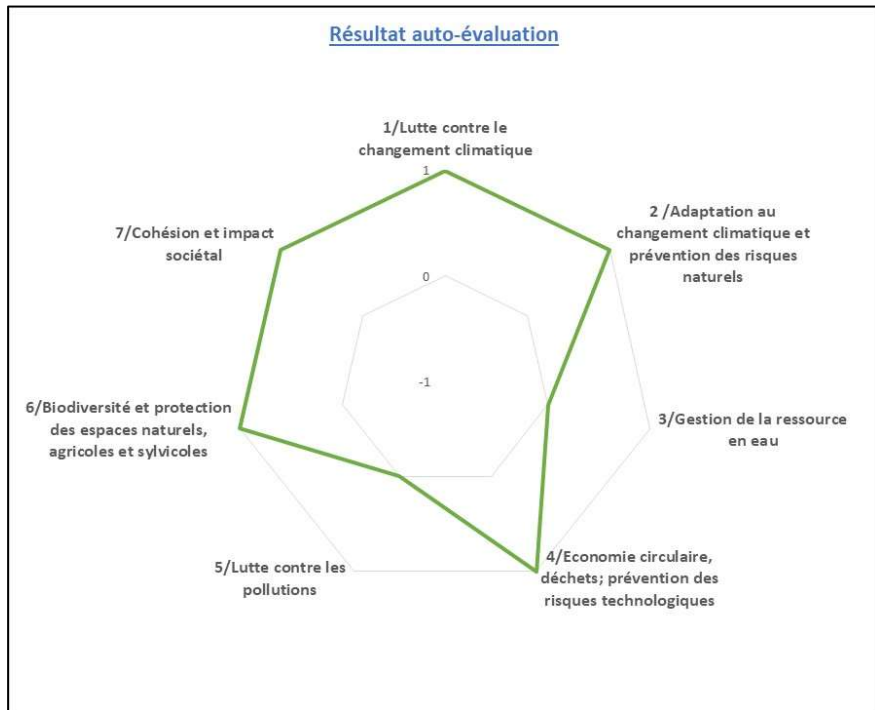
Résultat auto-évaluation

1/Lutte contre le changement climatique

1

0

-1

2 /Adaptation au changement climatique et prévention des risques naturels

3/Gestion de la ressource en eau

4/Economie circulaire, déchets; prévention des risques technologiques

5/Lutte contre les pollutions

6/Biodiversité et protection des espaces naturels, agricoles et sylvicoles

7/Cohésion et impact sociétal